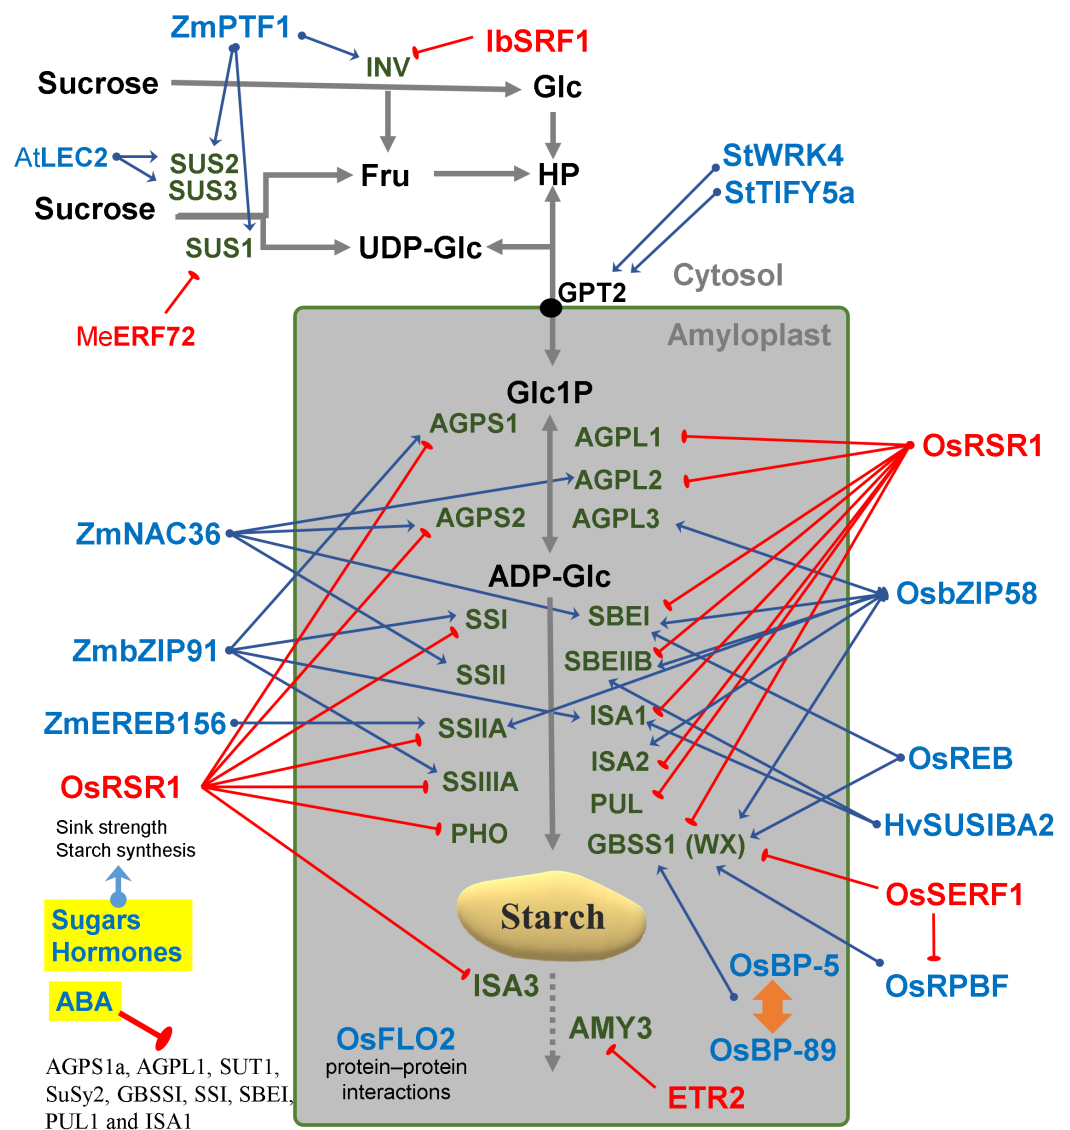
ZmPTF1
INV
IbSRF1
Sucrose
Glc
AtLEC2
SUS2
SUS3
Fru
HP
StWRK4
StTIFY5a
Sucrose
SUS1
UDP-Glc
Cytosol
GPT2
MeERF72
Amyloplast
Glc1P
AGPS1
AGPL1
OsRSR1
AGPL2
ZmNAC36
AGPS2
AGPL3
ADP-Glc
OsbZIP58
SBEI
SSI
ZmbZIP91
SBEIIB
SSII
ZmEREB156
ISA1
SSIIA
OsREB
ISA2
OsRSR1
SSIIIA
PUL
HvSUSIBA2
Sink strength
Starch synthesis
PHO
GBSS1 (WX)
OsSERF1
Starch
Sugars
Hormones
OsBP-5
OsRPBF
ISA3
ABA
AMY3
OsBP-89
OsFLO2
protein–protein interactions
ETR2
AGPS1a, AGPL1, SUT1, SuSy2, GBSSI, SSI, SBEI, PUL1 and ISA1